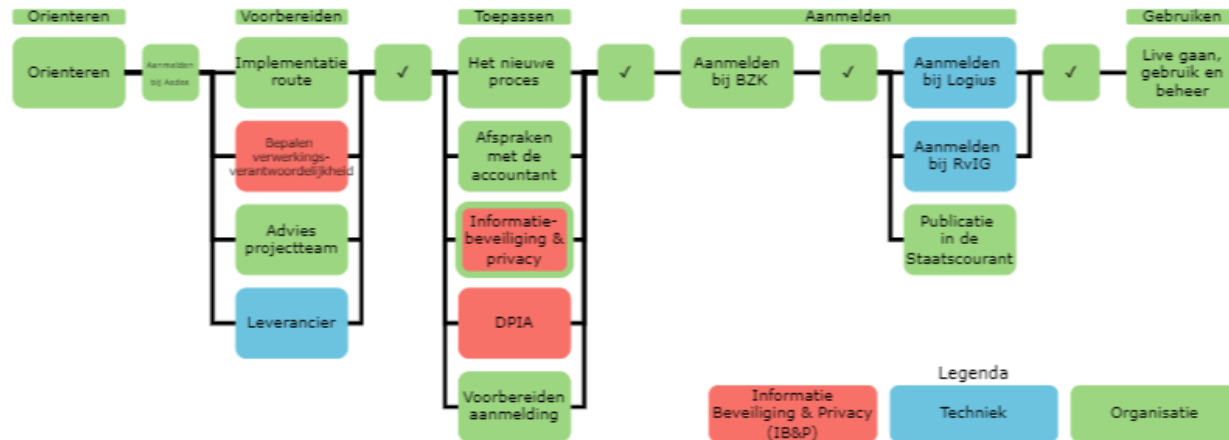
Orienteren

Orienteren

Aanmelden bij Aadse

Voorbereiden

Implementatie route

Bepalen verwerkings-verantwoordelijkheid

Advies projectteam

Leverancier

✓

Toepassen

Het nieuwe proces

Afspraken met de accountant

Informatie-beveiliging & privacy

DPIA

Voorbereiden aanmelding

✓

Aanmelden

Aanmelden bij BZK

✓

Aanmelden bij Logius

Aanmelden bij RvIG

Publicatie in de Staatscourant

✓

Gebruiken

Live gaan, gebruik en beheer

Legenda

Informatie Beveiliging & Privacy (IB&P)

Techniek

Organisatie